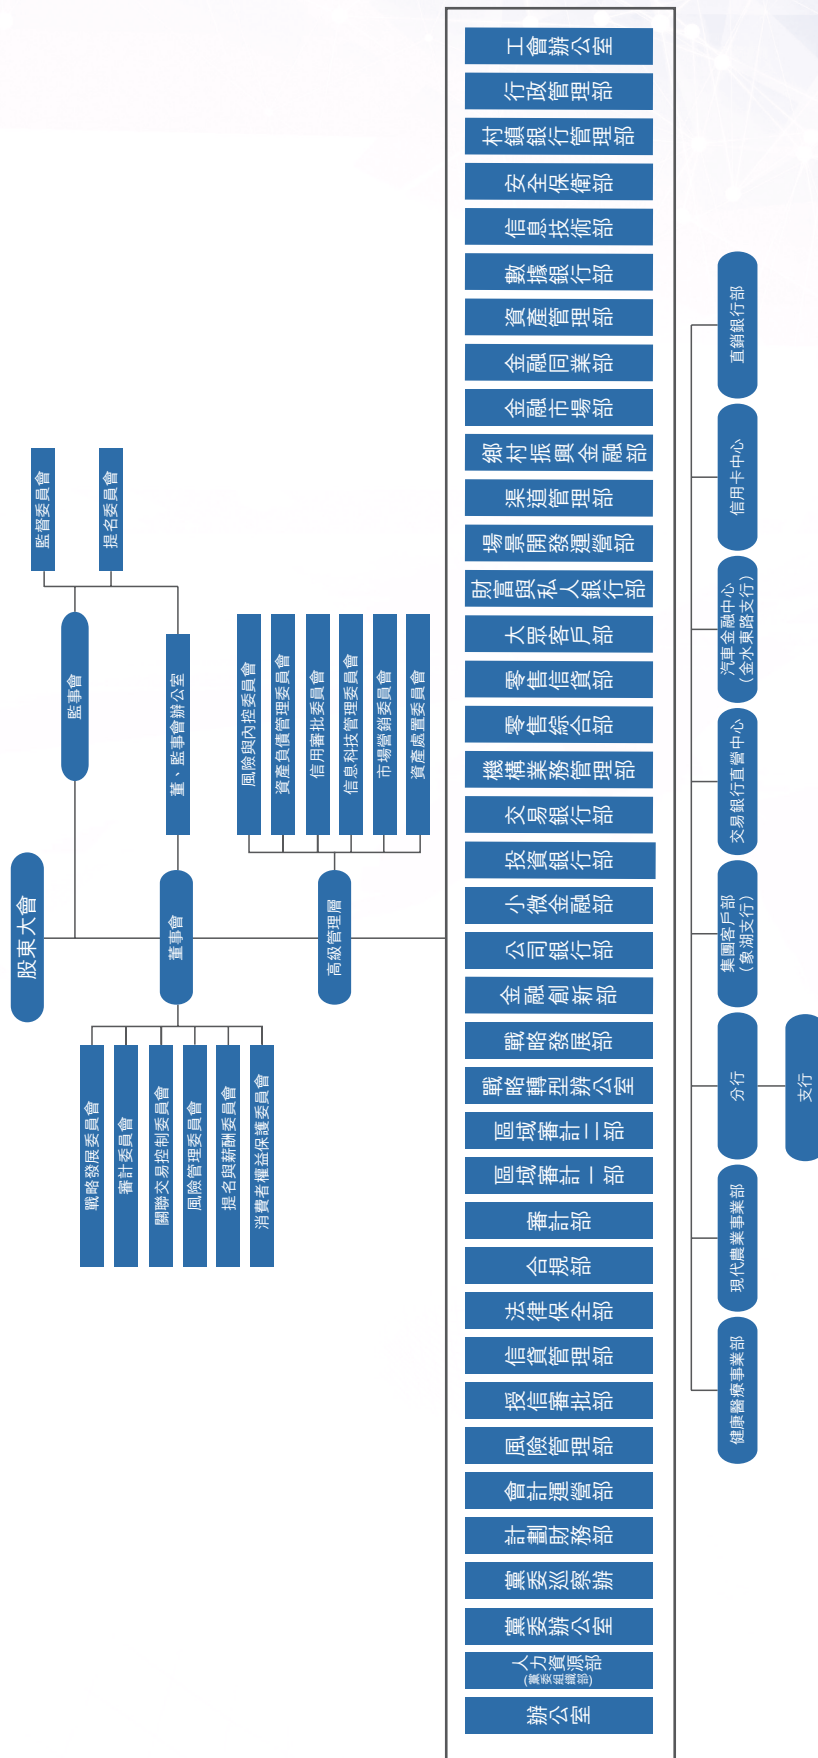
股東大會

監事會

監督委員會

提名委員會

董、監事會辦公室

董事會

戰略發展委員會

審計委員會

關聯交易控制委員會

風險管理委員會

提名與薪酬委員會

消費者權益保護委員會

高級管理層

風險與內控委員會

資產負債管理委員會

信用審批委員會

信息科技管理委員會

市場營銷委員會

資產處置委員會

工會辦公室

行政管理部

村鎮銀行管理部

安全保衛部

信息技術部

數據銀行部

資產管理部

金融同業部

金融市場部

鄉村振興金融部

渠道管理部

場景開發運營部

財富與私人銀行部

大眾客戶部

零售信貸部

零售綜合部

機構業務管理部

交易銀行部

投資銀行部

小微金融部

公司銀行部

金融創新部

戰略發展部

戰略轉型辦公室

區域審計二部

區域審計一部

審計部

合規部

法律保全部

信貸管理部

授信審批部

風險管理部

會計運營部

計劃財務部

黨委巡察辦

黨委辦公室

人力資源部（黨委組織部）

辦公室

直銷銀行部

信用卡中心

汽車金融中心（金水東路支行）

交易銀行直營中心

集團客戶部（象湖支行）

分行

支行

現代農業事業部

健康醫療事業部